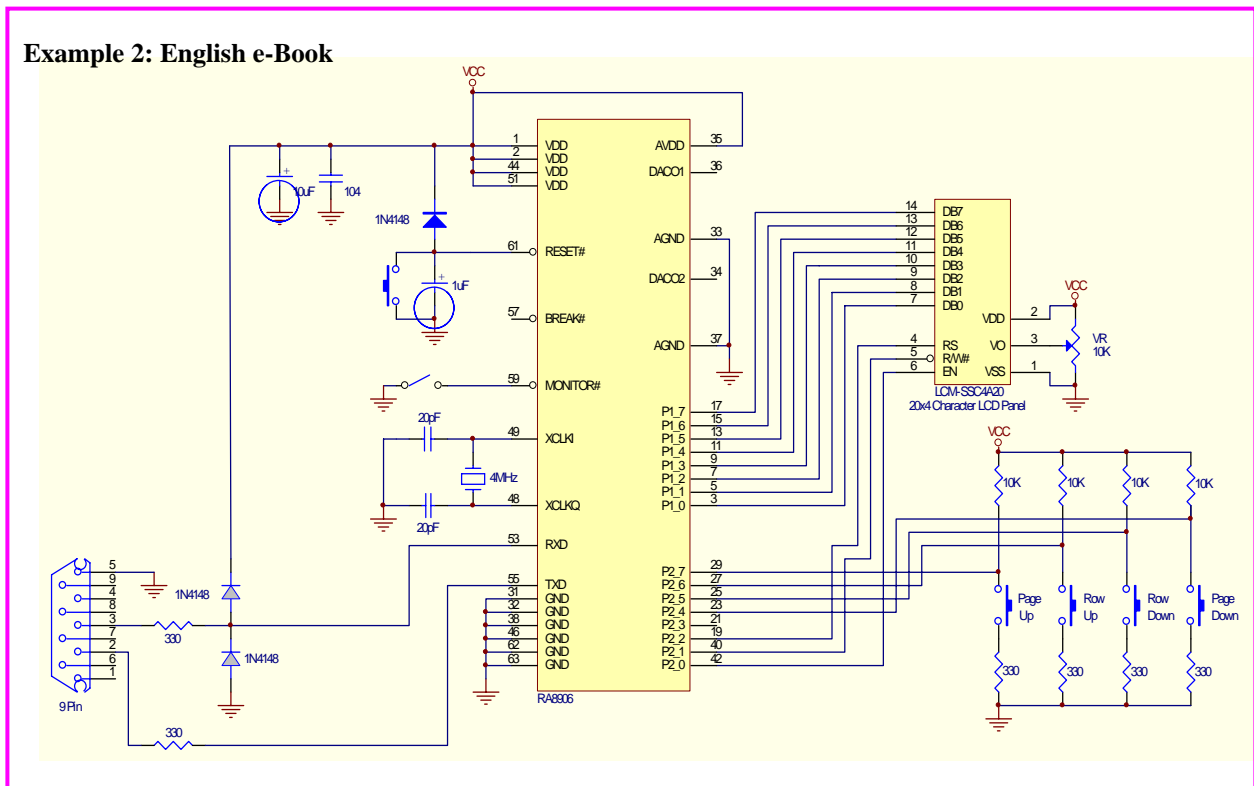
Example 2: English e-Book

VCC

1 VDD
2 VDD
44 VDD
51 VDD
AVDD 35
DACO1 36

10uF
104
1N4148

AGND 33
61 RESET#
DACO2 34
1uF
57 BREAK#
AGND 37
59 MONITOR#
20pF
49 XCLKI
4MHz
48 XCLKO
20pF
53 RXD
55 TXD
31 GND
32 GND
38 GND
46 GND
62 GND
63 GND
RA8806

P1_7 17
P1_6 15
P1_5 13
P1_4 11
P1_3 9
P1_2 7
P1_1 5
P1_0 3

P2_7 29
P2_6 27
P2_5 25
P2_4 23
P2_3 21
P2_2 19
P2_1 40
P2_0 42

14 DB7
13 DB6
12 DB5
11 DB4
10 DB3
9 DB2
8 DB1
7 DB0
4 RS
5 R/W#
6 EN
VDD 2
VO 3
VSS 1
VCC
VR
10K
LCM-SSC4A20
20x4 Character LCD Panel

VCC
10K
10K
10K
10K
Page Up
Row Up
Row Down
Page Down
330
330
330
330

5
9
4
8
3
7
2
6
1
9 Pin
1N4148
330
1N4148
330